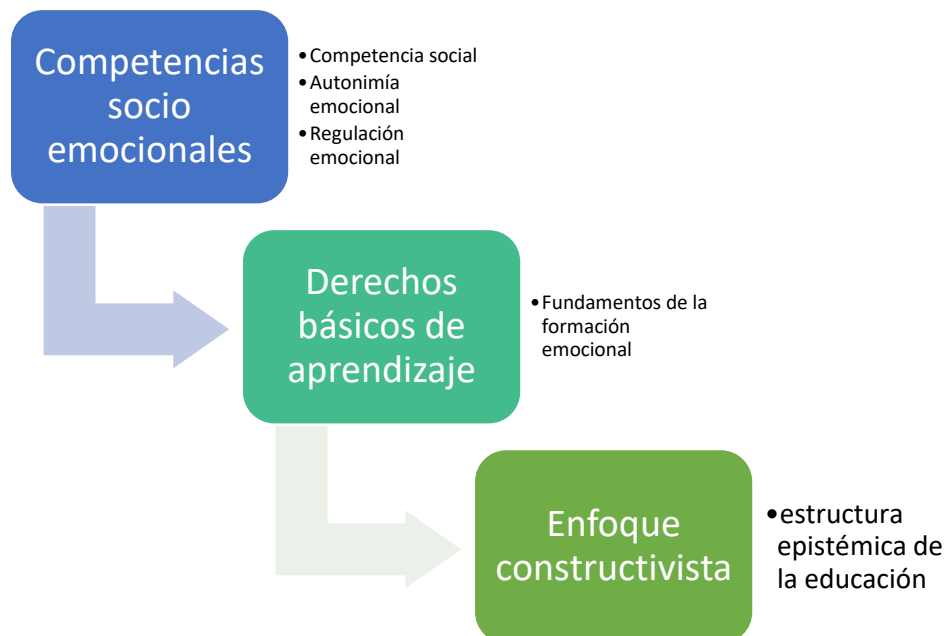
Competencias socio emocionales

- Competencia social
- Autonimía emocional
- Regulación emocional

Derechos básicos de aprendizaje

- Fundamentos de la formación emocional

Enfoque constructivista

- estructura epistémica de la educación